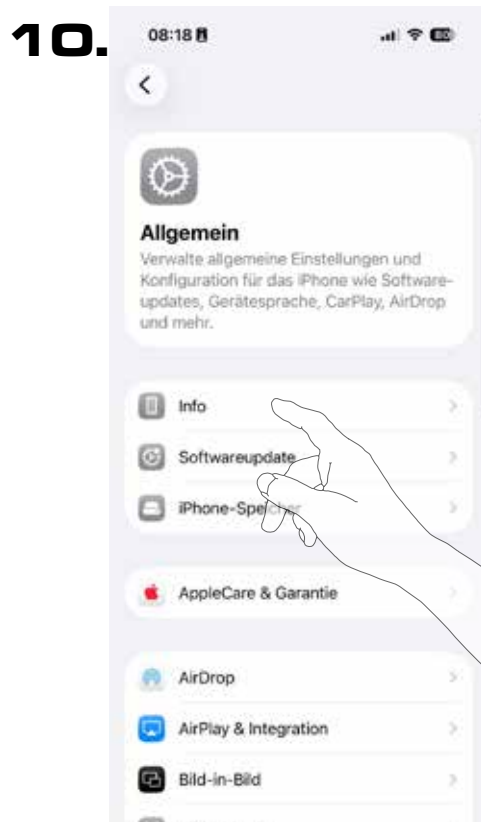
10.

08:18

Allgemein

Verwalte allgemeine Einstellungen und Konfiguration für das iPhone wie Softwareupdates, Gerätesprache, CarPlay, AirDrop und mehr.

Info

Softwareupdate

iPhone-Spe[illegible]

AppleCare & Garantie

AirDrop

AirPlay & Integration

Bild-in-Bild